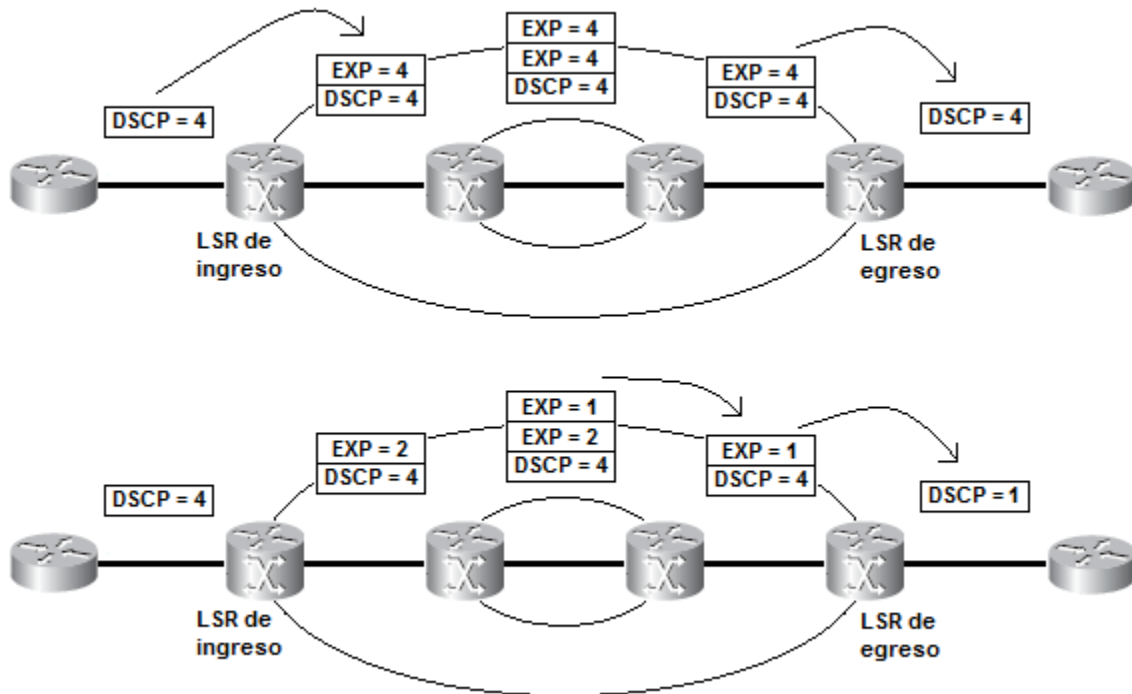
EXP = 4
EXP = 4
DSCP = 4

EXP = 4
DSCP = 4

EXP = 4
DSCP = 4

DSCP = 4

DSCP = 4

LSR de ingreso

LSR de egreso

EXP = 1
EXP = 2
DSCP = 4

EXP = 2
DSCP = 4

EXP = 1
DSCP = 4

DSCP = 4

DSCP = 1

LSR de ingreso

LSR de egreso